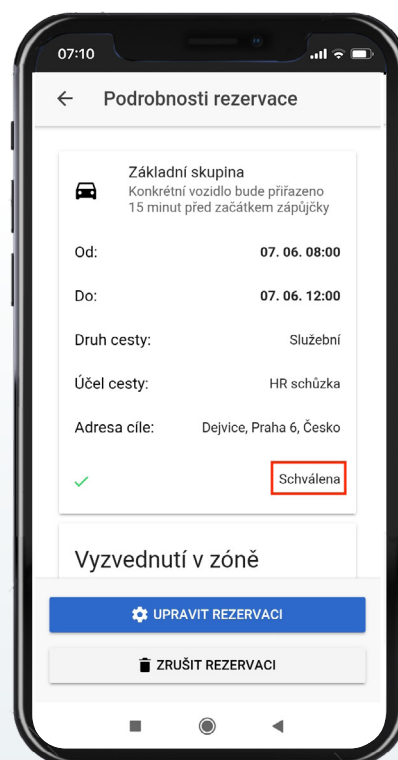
07:10

Podrobnosti rezervace

Základní skupina
Konkrétní vozidlo bude přiřazeno 15 minut před začátkem zápůjčky

Od: 07. 06. 08:00

Do: 07. 06. 12:00

Druh cesty: Služební

Účel cesty: HR schůzka

Adresa cíle: Dejvice, Praha 6, Česko

Schválena

Vyzvednutí v zóně

UPRAVIT REZERVACI

ZRUŠIT REZERVACI